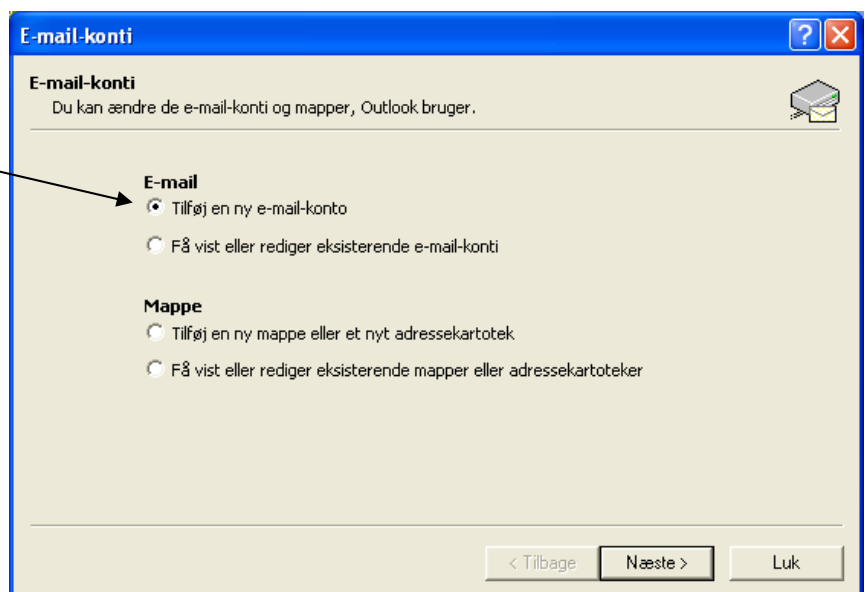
E-mail-konti

E-mail-konti
Du kan ændre de e-mail-konti og mapper, Outlook bruger.

E-mail
Tilføj en ny e-mail-konto
Få vist eller rediger eksisterende e-mail-konti

Mappe
Tilføj en ny mappe eller et nyt adressekartotek
Få vist eller rediger eksisterende mapper eller adressekartoteker

< Tilbage
Næste >
Luk